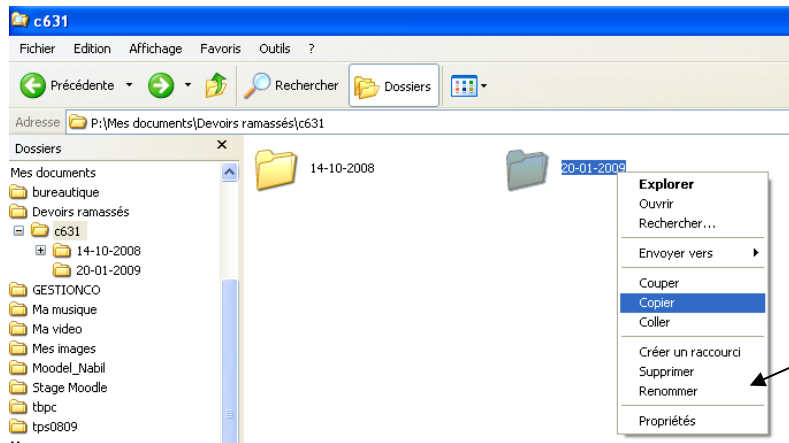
c631

Fichier Edition Affichage Favoris Outils ?

Précédente Rechercher Dossiers

Adresse P:\Mes documents\Devoirs ramassés\c631

Dossiers ×

Mes documents
bureautique
Devoirs ramassés
c631
14-10-2008
20-01-2009
GESTIONCO
Ma musique
Ma video
Mes images
Moodel_Nabil
Stage Moodle
tbpc
tps0809

14-10-2008

20-01-2009

Explorer
Ouvrir
Rechercher...
Envoyer vers
Couper
Copier
Coller
Créer un raccourci
Supprimer
Renommer
Propriétés